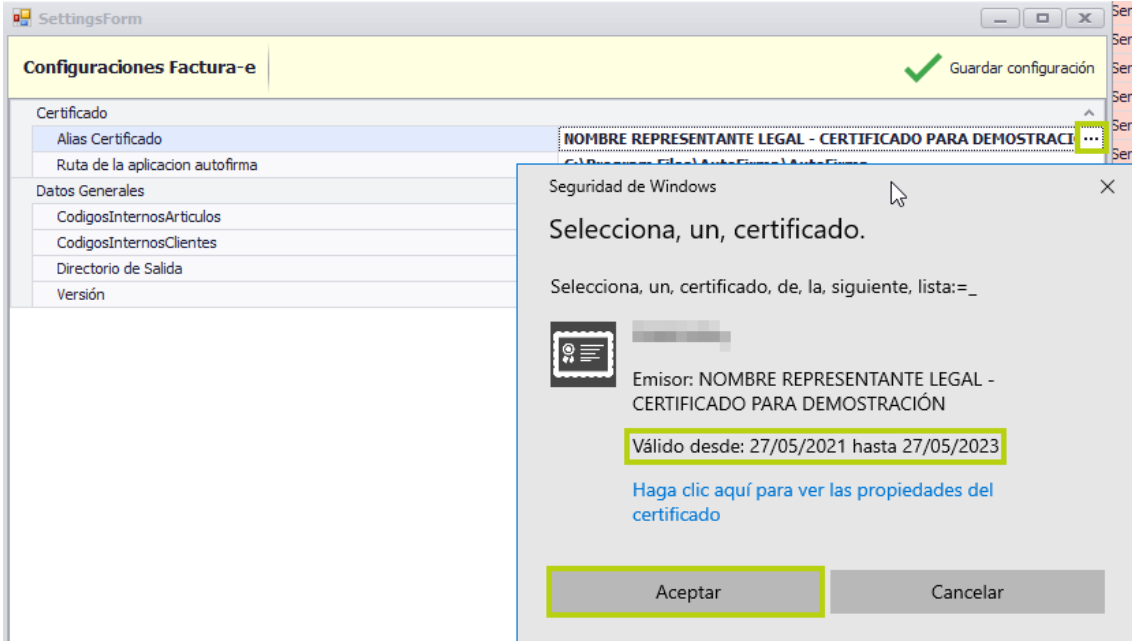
SettingsForm

Configuraciones Factura-e

Guardar configuración

Certificado
Alias Certificado | NOMBRE REPRESENTANTE LEGAL - CERTIFICADO PARA DEMOSTRACI ...
Ruta de la aplicacion autofirma | C:\Program Files\AutoFirma\AutoFirma
Datos Generales
CodigosInternosArticulos
CodigosInternosClientes
Directorio de Salida
Versión

Ser
Ser
Ser
Ser
Ser
Ser

Seguridad de Windows

Selecciona, un, certificado.

Selecciona, un, certificado, de, la, siguiente, lista:=_

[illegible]

Emisor: NOMBRE REPRESENTANTE LEGAL - CERTIFICADO PARA DEMOSTRACIÓN

Válido desde: 27/05/2021 hasta 27/05/2023

Haga clic aquí para ver las propiedades del certificado

Aceptar

Cancelar